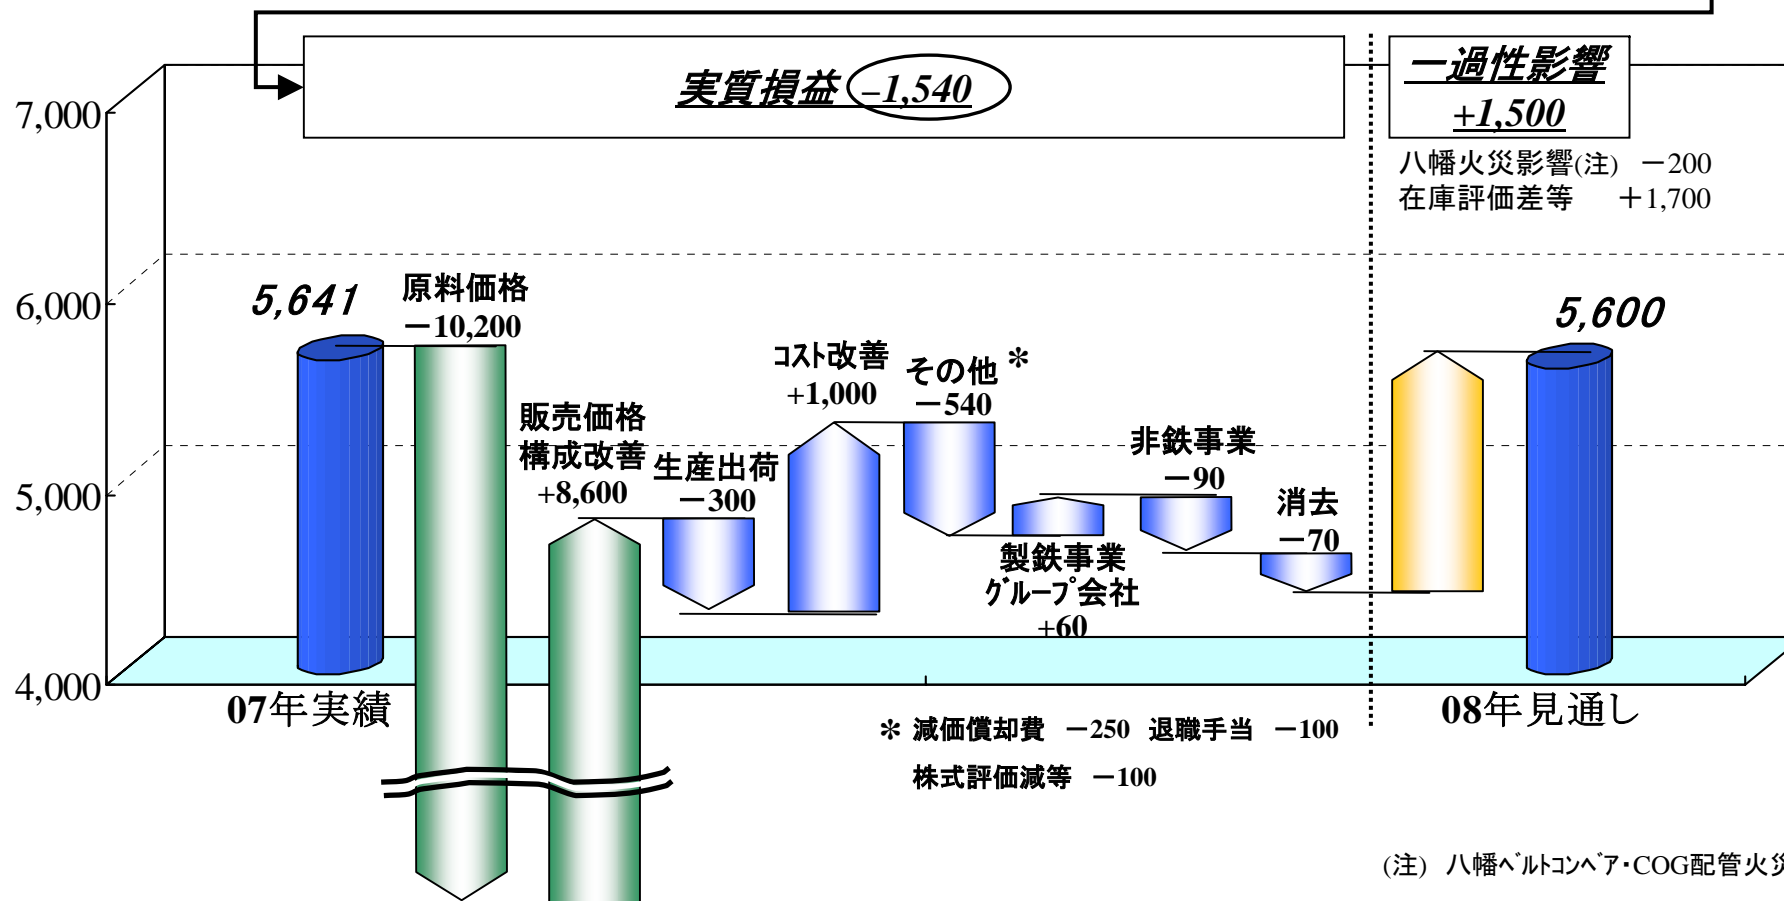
実質損益 –1,540

一過性影響
+1,500

八幡火災影響(注) －200
在庫評価差等 ＋1,700

7,000
6,000
5,000
4,000

5,641

原料価格
－10,200

販売価格
構成改善
+8,600

生産出荷
－300

ｺｽﾄ改善
+1,000

その他＊
－540

製鉄事業
ｸﾞﾙｰﾌﾟ会社
+60

非鉄事業
－90

消去
－70

5,600

07年実績

08年見通し

＊ 減価償却費 －250 退職手当 －100
株式評価減等 －100

(注) 八幡ﾍﾞﾙﾄｺﾝﾍﾞｱ・COG配管火災